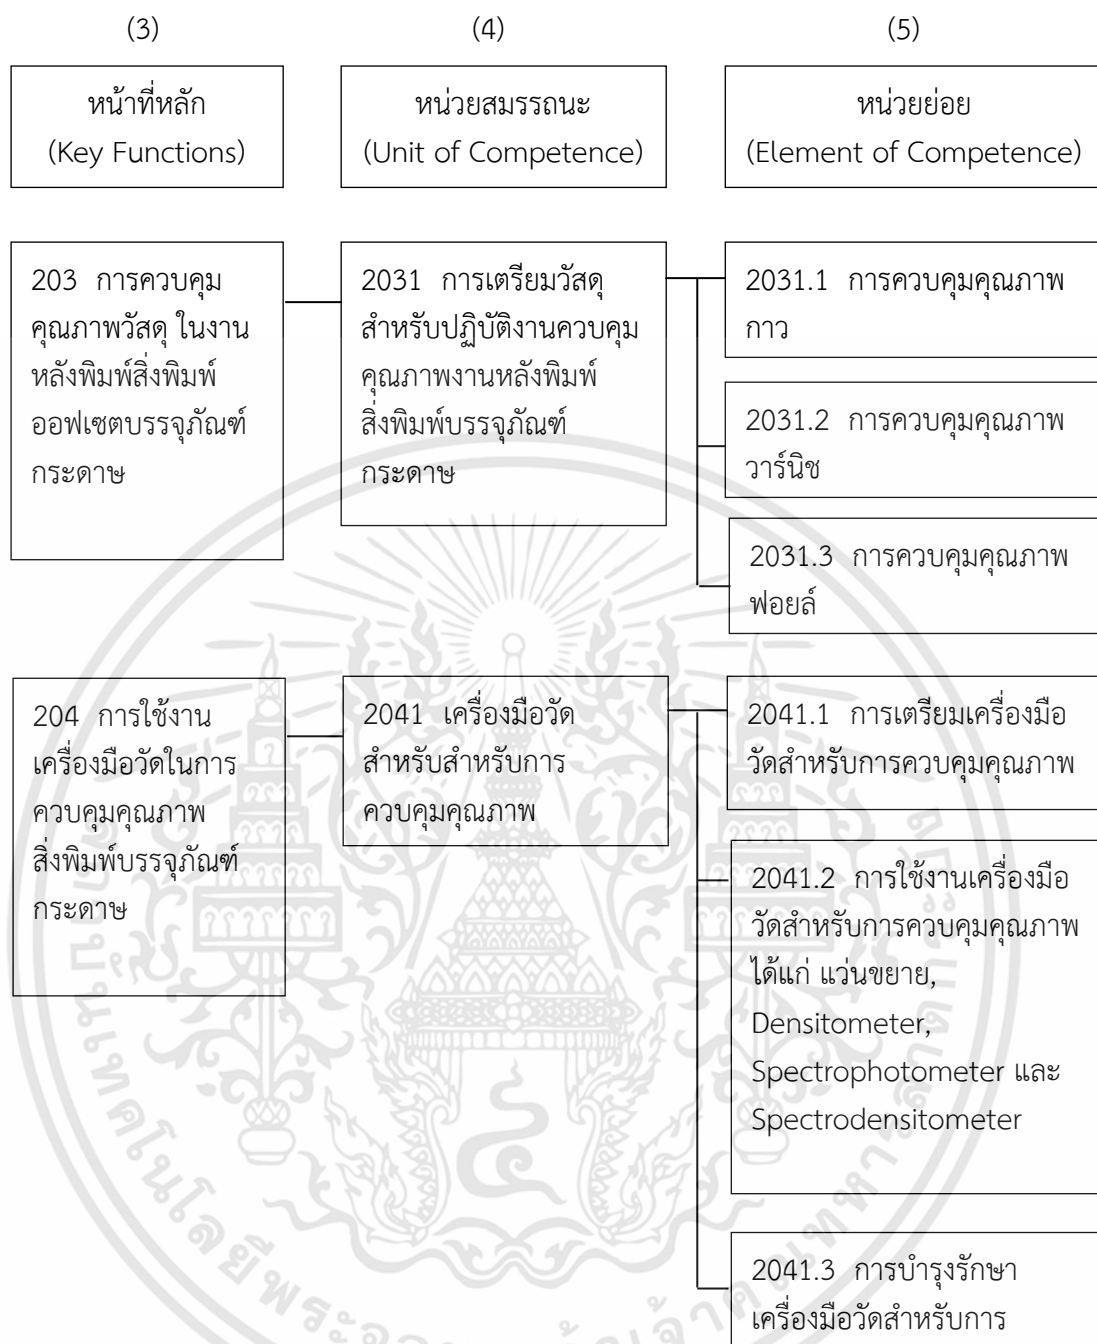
(3)

(4)

(5)

หน้าที่หลัก (Key Functions)

หน่วยสมรรถนะ (Unit of Competence)

หน่วยย่อย (Element of Competence)

203 การควบคุมคุณภาพวัสดุ ในงานหลังพิมพ์สิ่งพิมพ์ออฟเซตบรรจุภัณฑ์กระดาษ

2031 การเตรียมวัสดุสำหรับปฏิบัติงานควบคุมคุณภาพงานหลังพิมพ์สิ่งพิมพ์บรรจุภัณฑ์กระดาษ

2031.1 การควบคุมคุณภาพกาว

2031.2 การควบคุมคุณภาพวาร์นิช

2031.3 การควบคุมคุณภาพฟอยล์

204 การใช้งานเครื่องมือวัดในการควบคุมคุณภาพสิ่งพิมพ์บรรจุภัณฑ์กระดาษ

2041 เครื่องมือวัดสำหรับสำหรับการควบคุมคุณภาพ

2041.1 การเตรียมเครื่องมือวัดสำหรับการควบคุมคุณภาพ

2041.2 การใช้งานเครื่องมือวัดสำหรับการควบคุมคุณภาพ ได้แก่ แว่นขยาย, Densitometer, Spectrophotometer และ Spectrodensitometer

2041.3 การบำรุงรักษาเครื่องมือวัดสำหรับการ